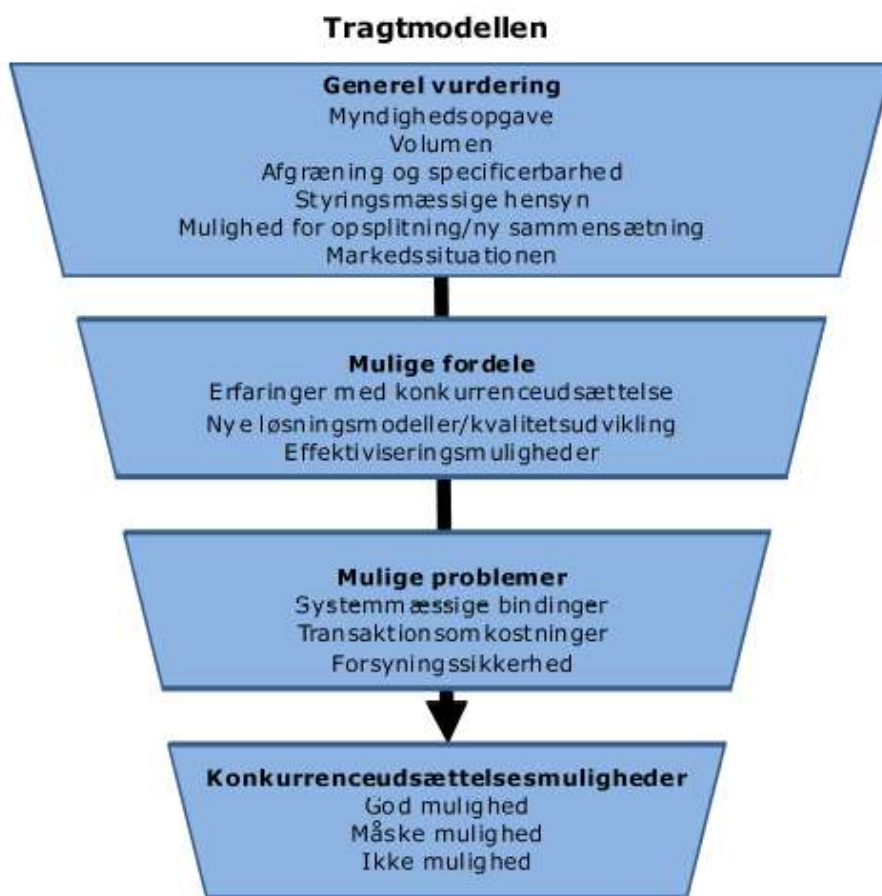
Tragtmodellen

Generel vurdering
Myndighedsopgave
Volumen
Afgræning og specificerbarhed
Styringsmæssige hensyn
Mulighed for opsplitning/ny sammensætning
Markedssituationen

Mulige fordele
Erfaringer med konkurrenceudsættelse
Nye løsningsmodeller/kvalitetsudvikling
Effektiviseringsmuligheder

Mulige problemer
Systemmæssige bindinger
Transaktionsomkostninger
Forsyningssikkerhed

Konkurrenceudsættelsesmuligheder
God mulighed
Måske mulighed
Ikke mulighed